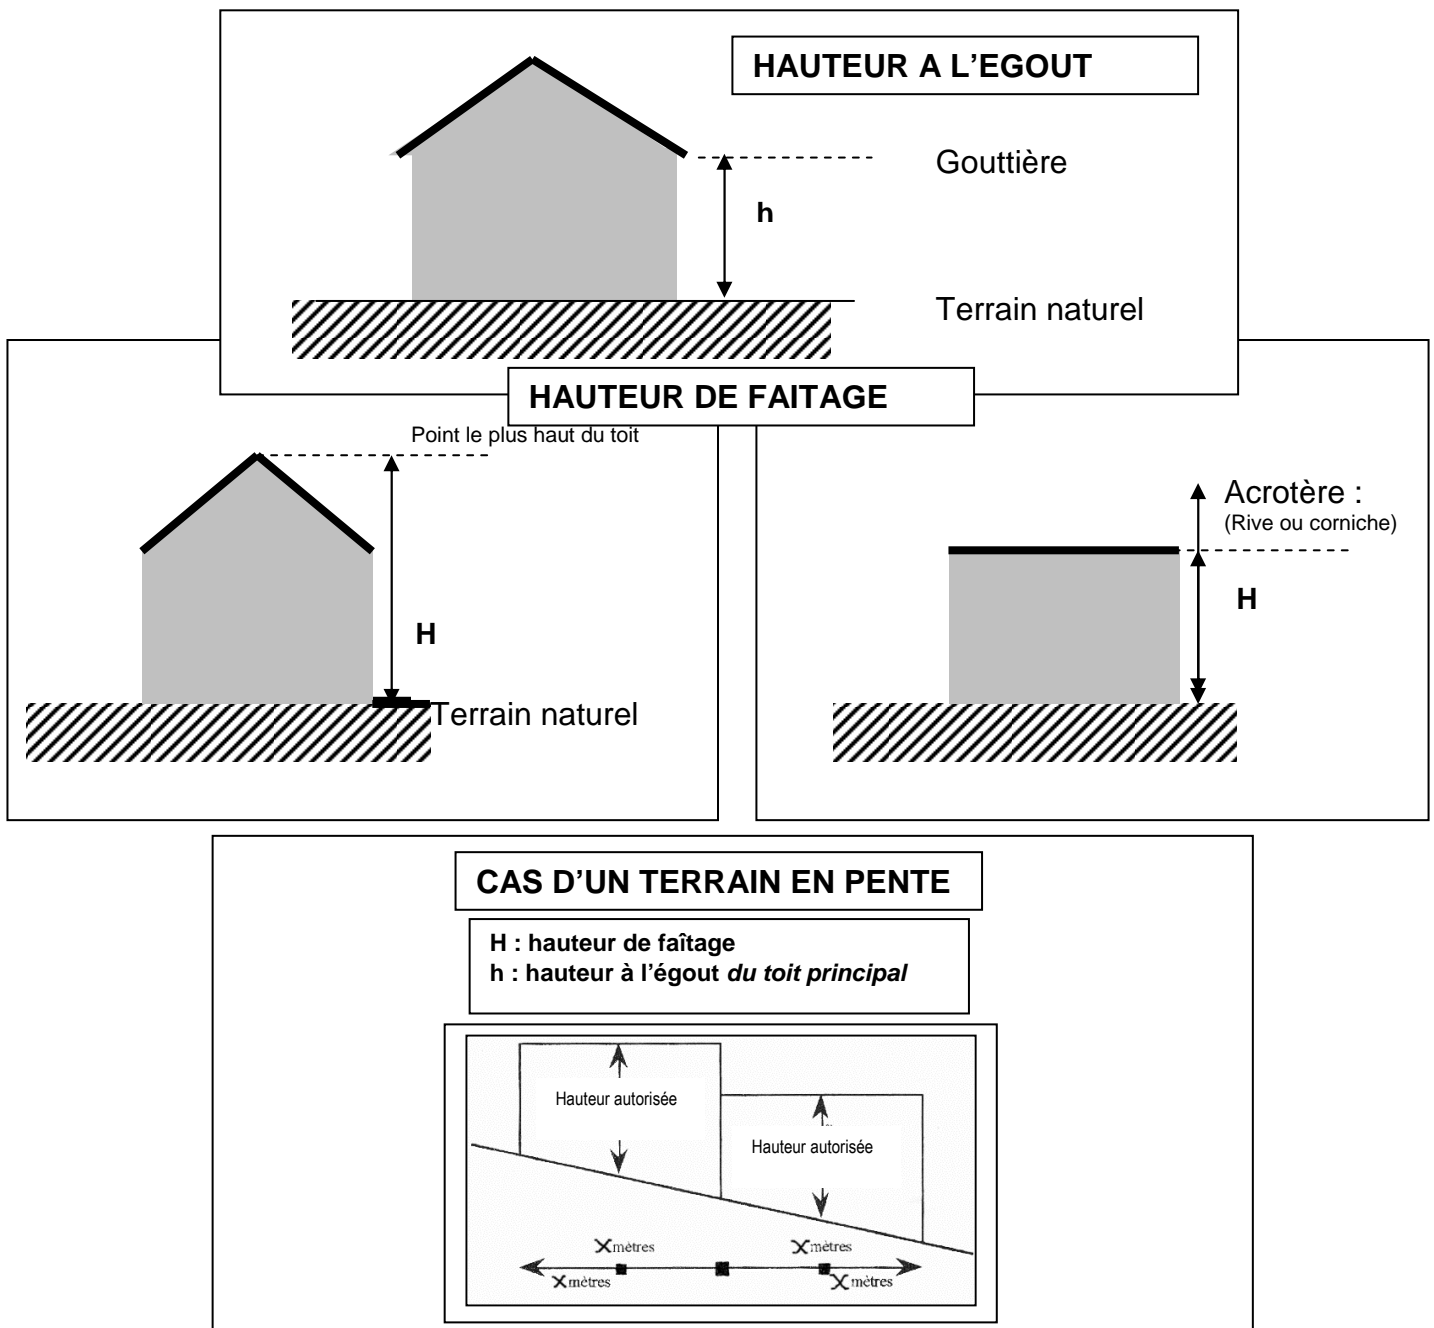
HAUTEUR A L'EGOUT

Gouttière

h

Terrain naturel

HAUTEUR DE FAITAGE

Point le plus haut du toit

H

Terrain naturel

Acrotère :
(Rive ou corniche)

H

CAS D'UN TERRAIN EN PENTE

H : hauteur de faîtage
h : hauteur à l'égout *du toit principal*

Hauteur autorisée

Hauteur autorisée

X mètres

X mètres

X mètres

X mètres